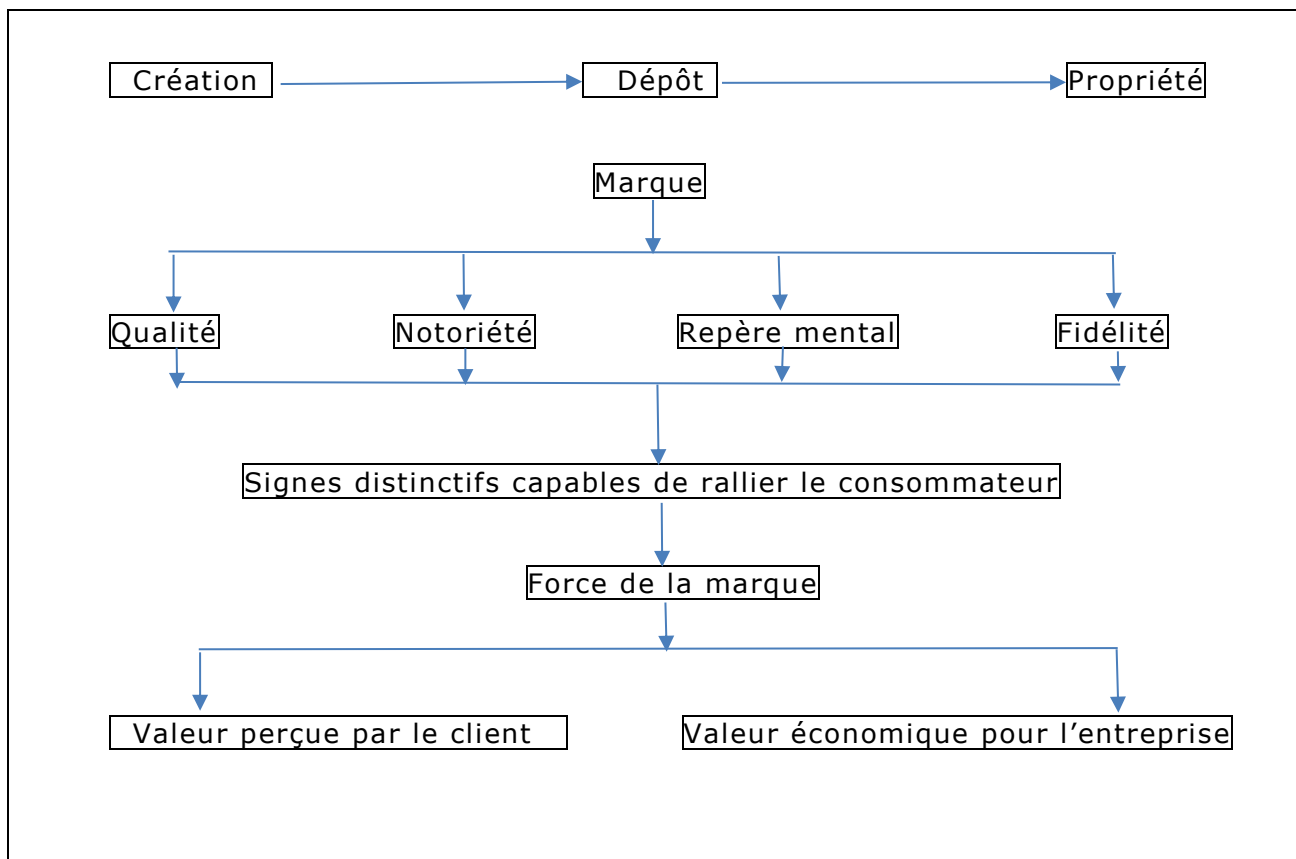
Création

Dépôt

Propriété

Marque

Qualité

Notoriété

Repère mental

Fidélité

Signes distinctifs capables de rallier le consommateur

Force de la marque

Valeur perçue par le client

Valeur économique pour l’entreprise